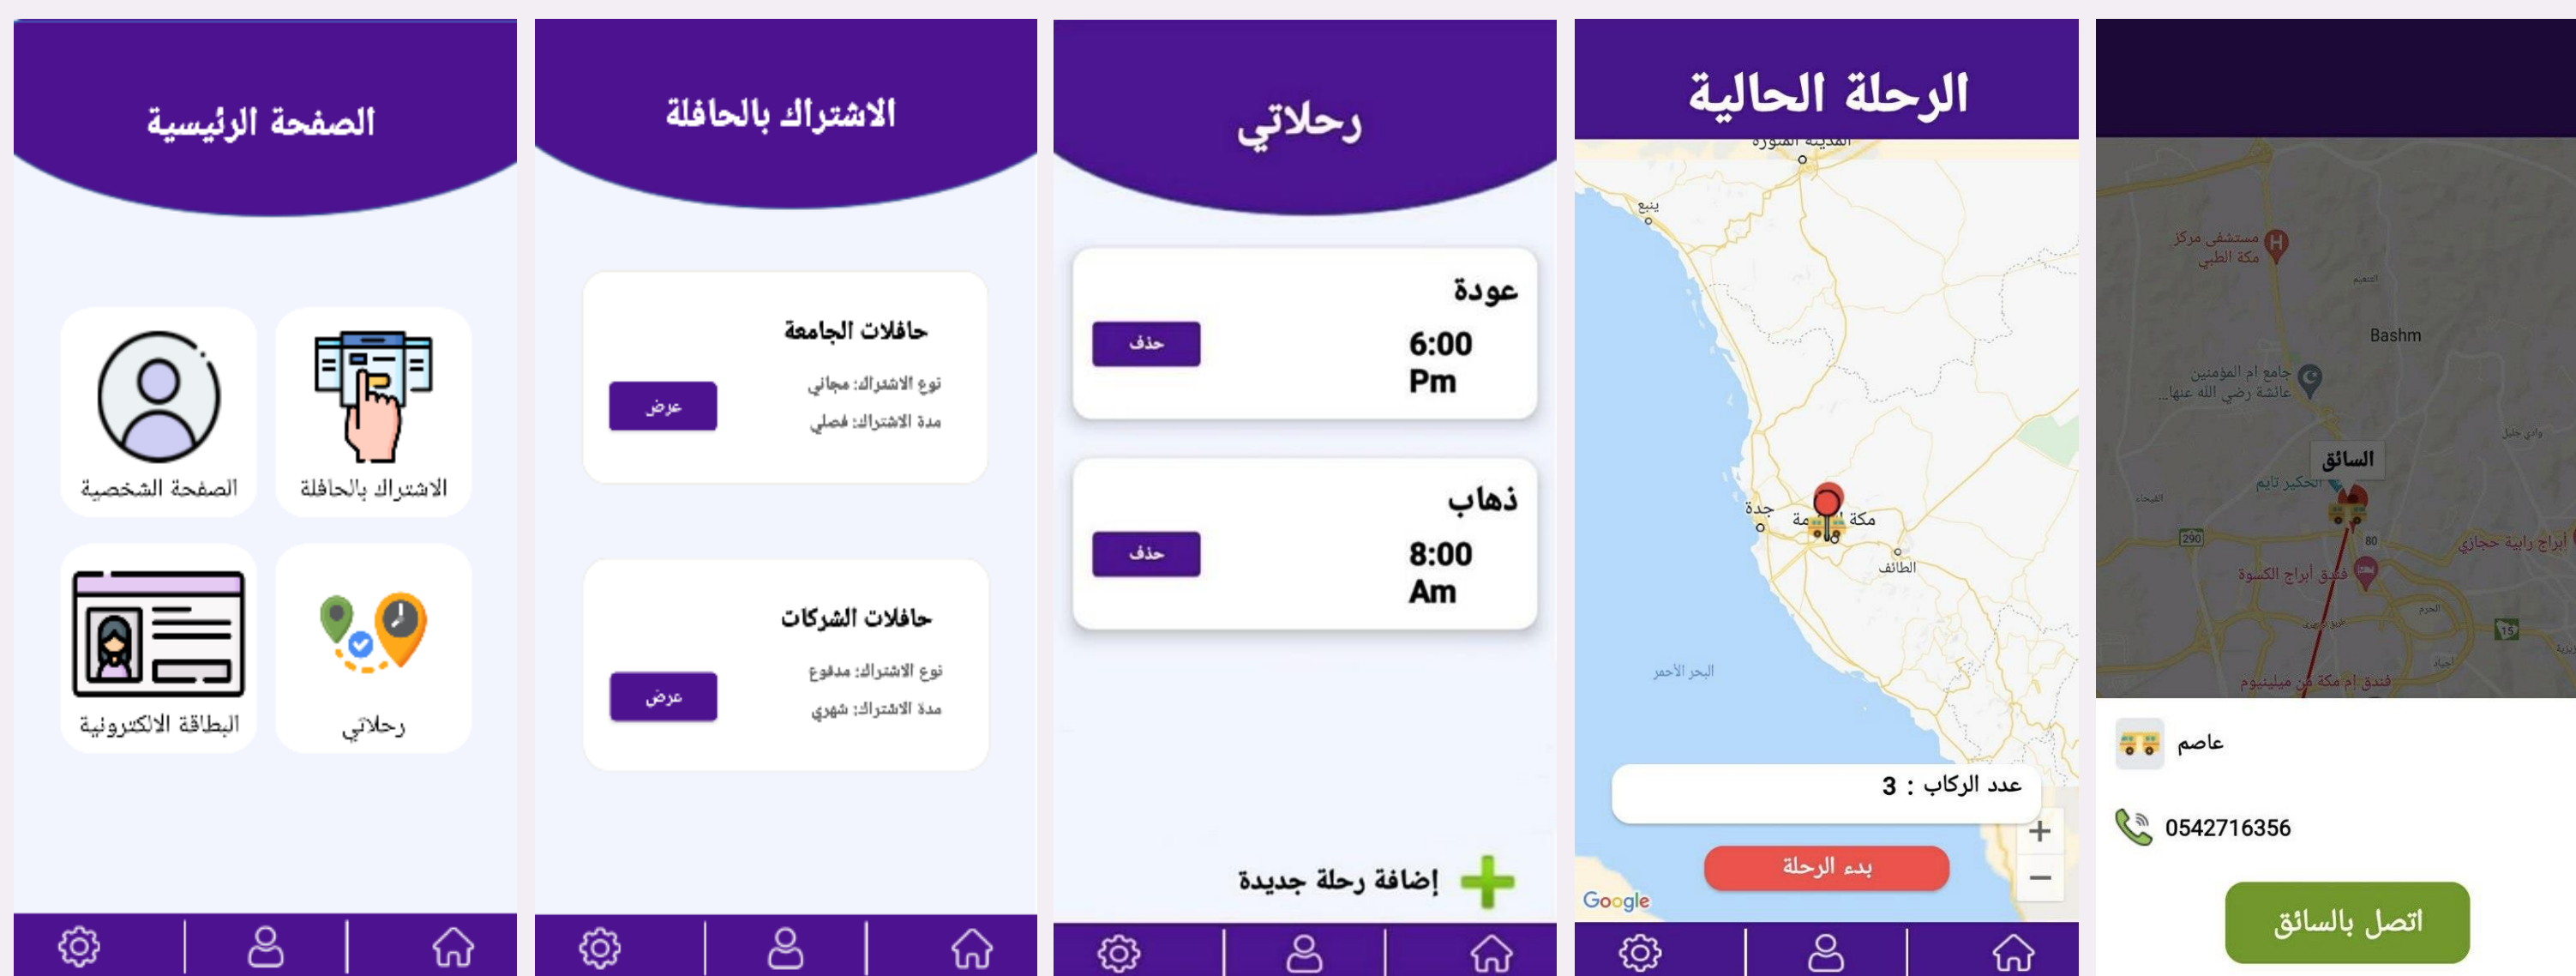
الصفحة الرئيسية

الصفحة الشخصية

الاشتراك بالحافلة

البطاقة الالكترونية

رحلاتي

الاشتراك بالحافلة

حافلات الجامعة

نوع الاشتراك: مجاني

مدة الاشتراك: فصلي

عرض

حافلات الشركات

نوع الاشتراك: مدفوع

مدة الاشتراك: شهري

عرض

رحلاتي

عودة

6:00 Pm

حذف

ذهاب

8:00 Am

حذف

إضافة رحلة جديدة

الرحلة الحالية

المدينة المنورة

ينبع

جدة

مكة

الطائف

البحر الأحمر

عدد الركاب : 3

بدء الرحلة

Google

مستشفى مركز مكة الطبي

Bashm

جامع أم المؤمنين عائشة رضي الله عنها...

السائق

التحكير تايم

أبراج رابية حجازي

فندق أبراج الكسوة

فندق أم مكة مت ميلينيوم

عاصم

0542716356

اتصل بالسائق